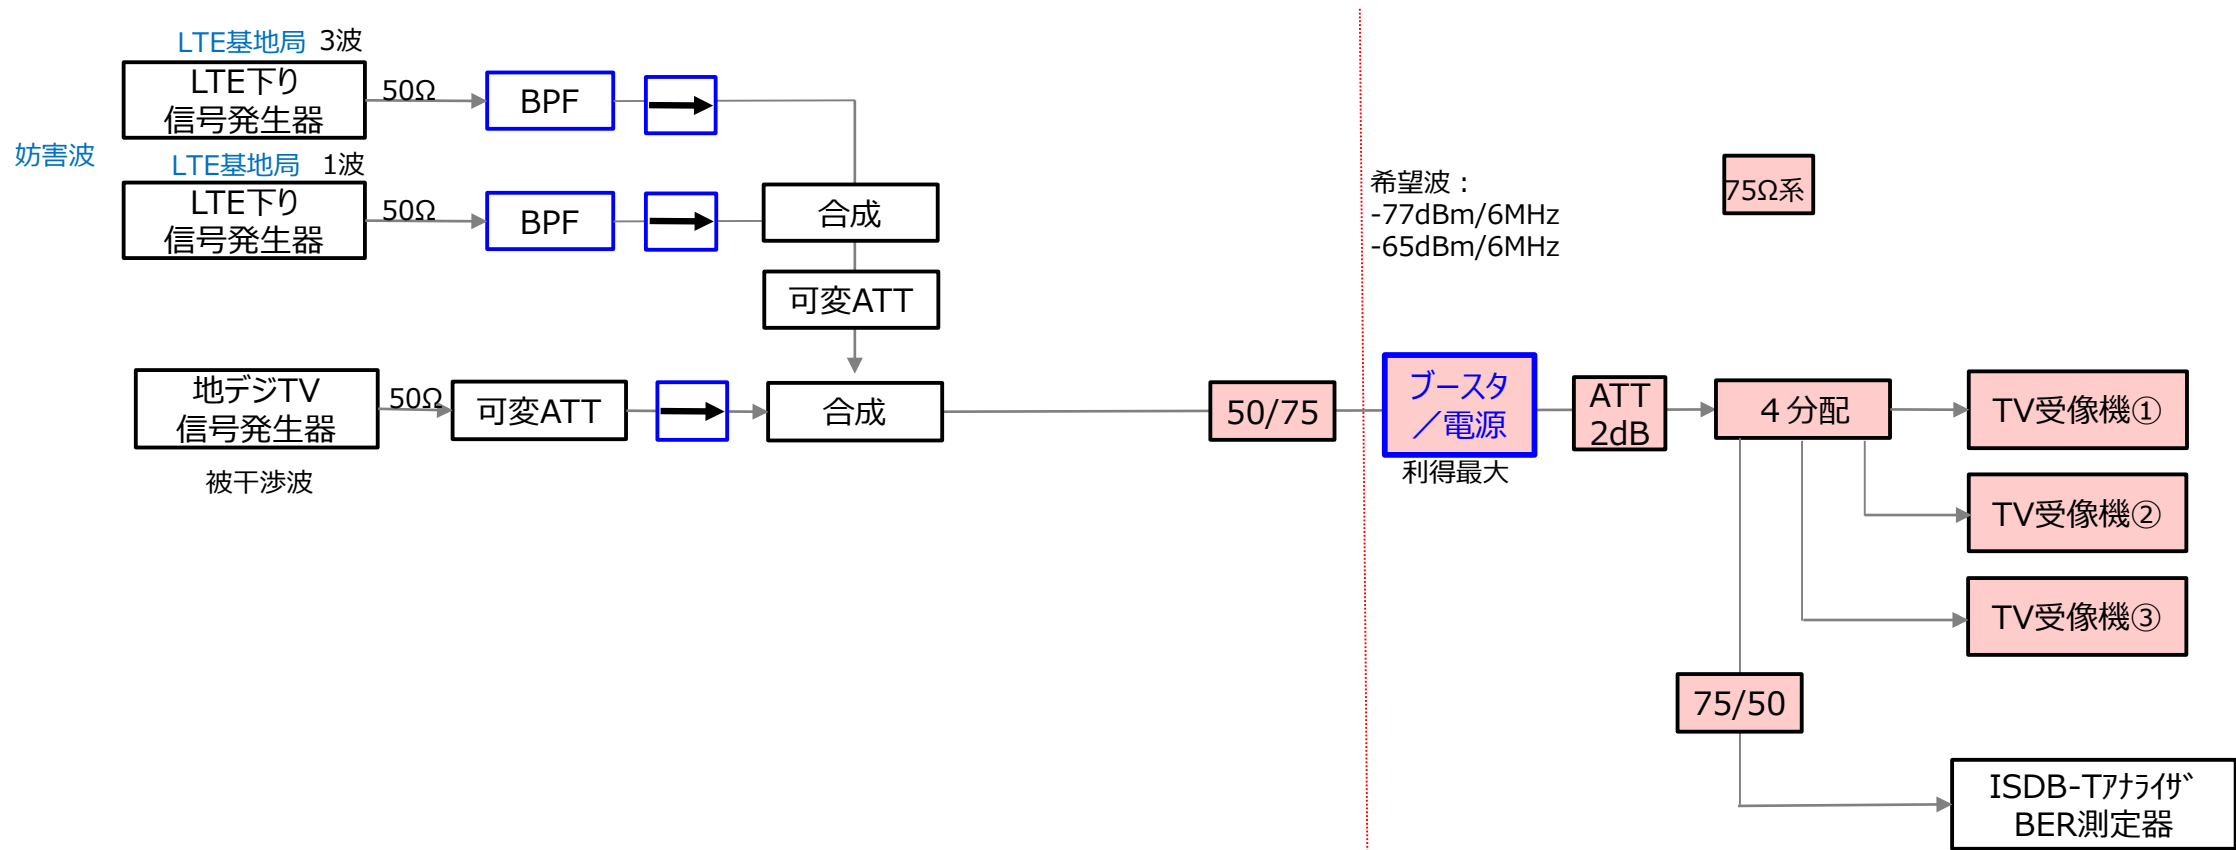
LTE基地局 3波

LTE下り信号発生器

50Ω

BPF

妨害波

LTE基地局 1波

LTE下り信号発生器

50Ω

BPF

合成

可変ATT

地デジTV信号発生器

50Ω

可変ATT

合成

被干渉波

50/75

希望波：
-77dBm/6MHz
-65dBm/6MHz

75Ω系

ブースタ／電源

利得最大

ATT 2dB

４分配

TV受像機①

TV受像機②

TV受像機③

75/50

ISDB-Tｱﾅﾗｲｻﾞ BER測定器